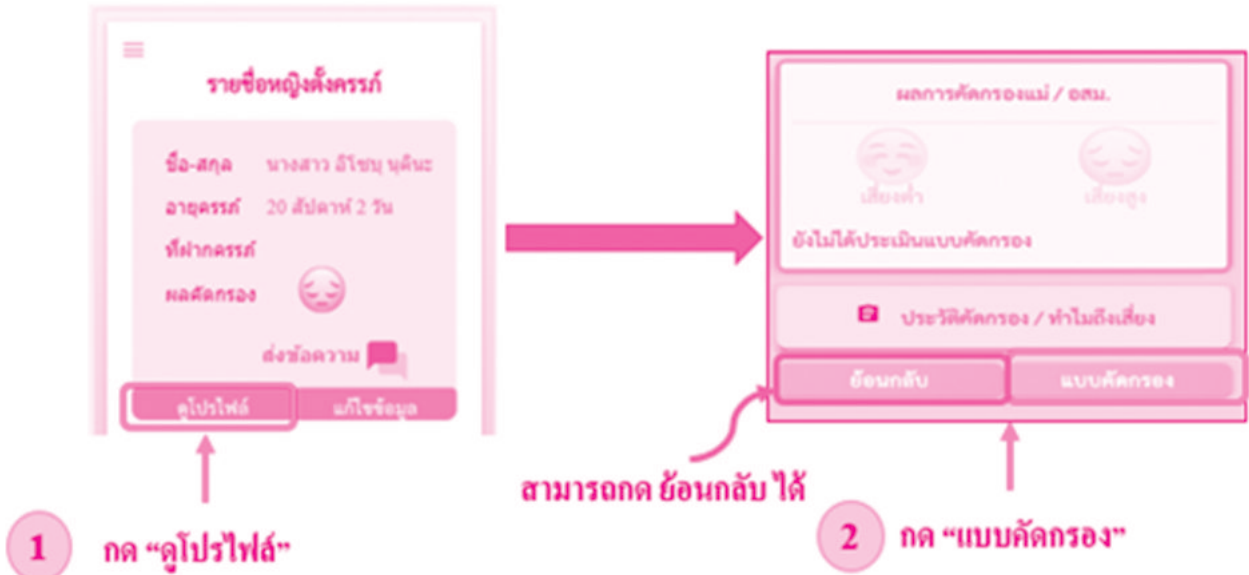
รายชื่อหญิงตั้งครรภ์

ชื่อ-สกุล นางสาว อิโชบุ นุตินะ
อายุครรภ์ 20 สัปดาห์ 2 วัน
ที่ฝากครรภ์
ผลคัดกรอง

ส่งข้อความ

ดูโปรไฟล์ แก้ไขข้อมูล

1 กด “ดูโปรไฟล์”

ผลการคัดกรองแม่ / อสม.

เสี่ยงต่ำ เสี่ยงสูง

ยังไม่ได้ประเมินแบบคัดกรอง

ประวัติคัดกรอง / ทำไมถึงเสี่ยง

ย้อนกลับ แบบคัดกรอง

สามารถกด ย้อนกลับ ได้

2 กด “แบบคัดกรอง”